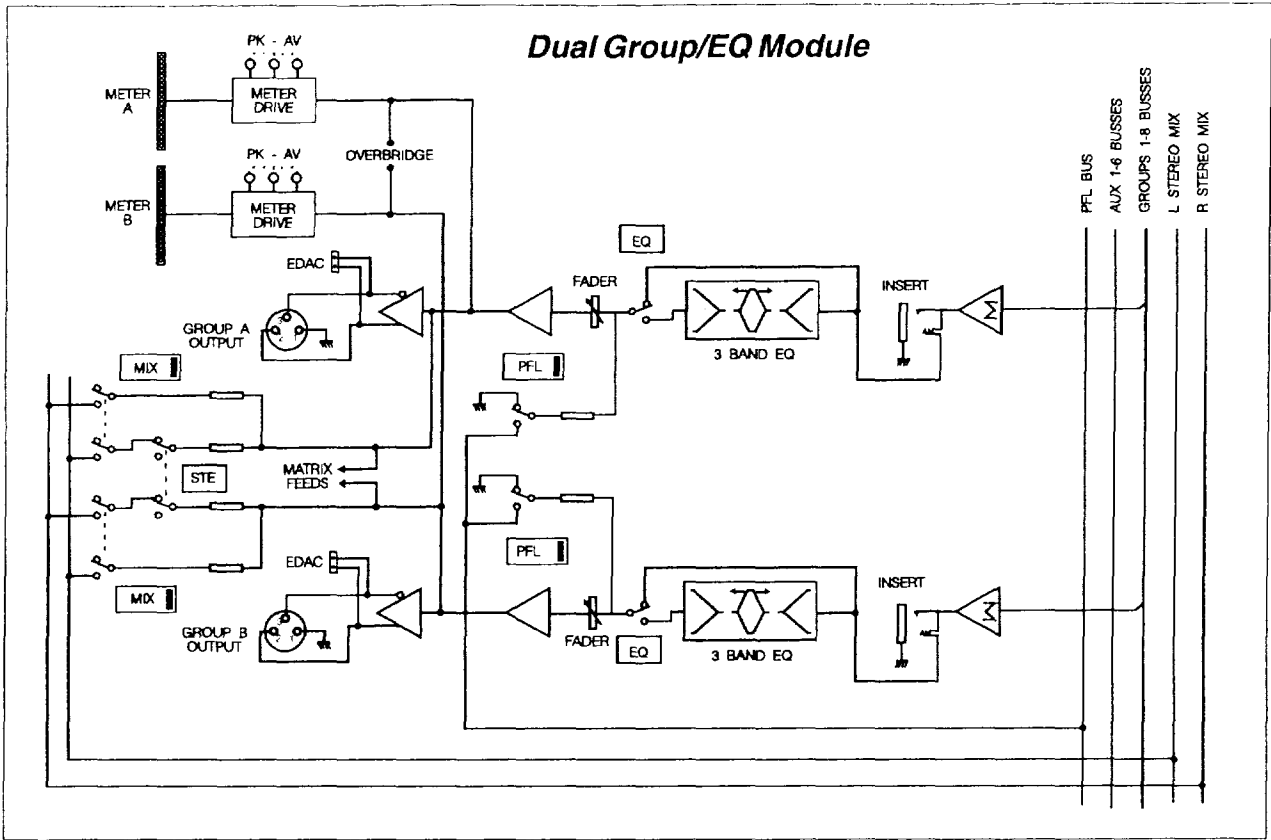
Dual Group/EQ Module

PK - AV

METER A

METER DRIVE

OVERBRIDGE

PK - AV

METER B

METER DRIVE

PFL BUS

AUX 1-6 BUSSES

GROUPS 1-8 BUSSES

L STEREO MIX

R STEREO MIX

EQ

EDAC

FADER

INSERT

GROUP A OUTPUT

3 BAND EQ

MIX

PFL

STE

MATRIX FEEDS

PFL

EDAC

INSERT

MIX

GROUP B OUTPUT

FADER

EQ

3 BAND EQ